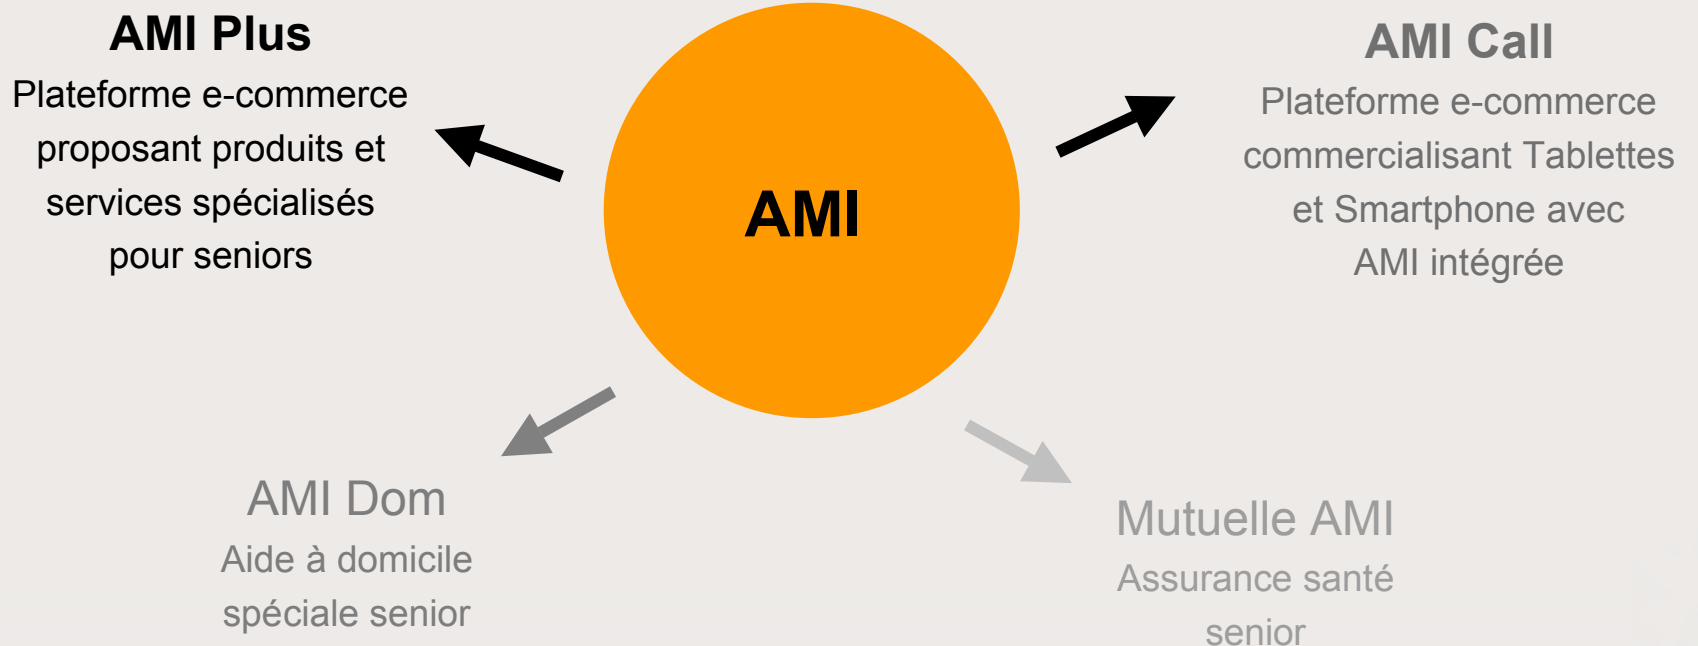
AMI Plus
Plateforme e-commerce proposant produits et services spécialisés pour seniors

AMI

AMI Call
Plateforme e-commerce commercialisant Tablettes et Smartphone avec AMI intégrée

AMI Dom
Aide à domicile spéciale senior

Mutuelle AMI
Assurance santé senior